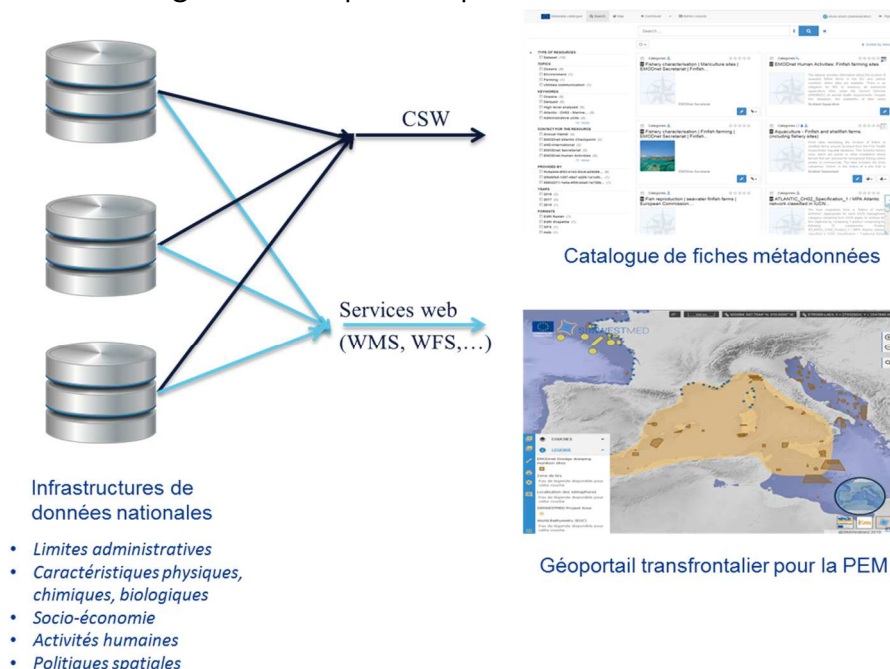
CSW

Services web (WMS, WFS,…)

Catalogue de fiches métadonnées

Géoportail transfrontalier pour la PEM

Infrastructures de données nationales

- *Limites administratives*
- *Caractéristiques physiques, chimiques, biologiques*
- *Socio-économie*
- *Activités humaines*
- *Politiques spatiales*

Fishery characterisation | Mariculture sites | EMODnet Secretariat | Finfish...

EMODnet Human Activities: Finfish farming sites

Fishery characterisation | Finfish farming | EMODnet Secretariat | Finfish...

Aquaculture - Finfish and shellfish farms (including fishery sites)

Fish reproduction | seawater finfish farms | European Commission...

ATLANTIC_CH02_Specification_1 / MPA Atlantic network classified in IUCN...

Search...

TYPE OF RESOURCES

TOPICS

KEYWORDS

CONTACT FOR THE RESOURCE

PROVIDED BY

YEARS

FORMATS

WESTMED

COUCHES

LÉGENDE

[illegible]